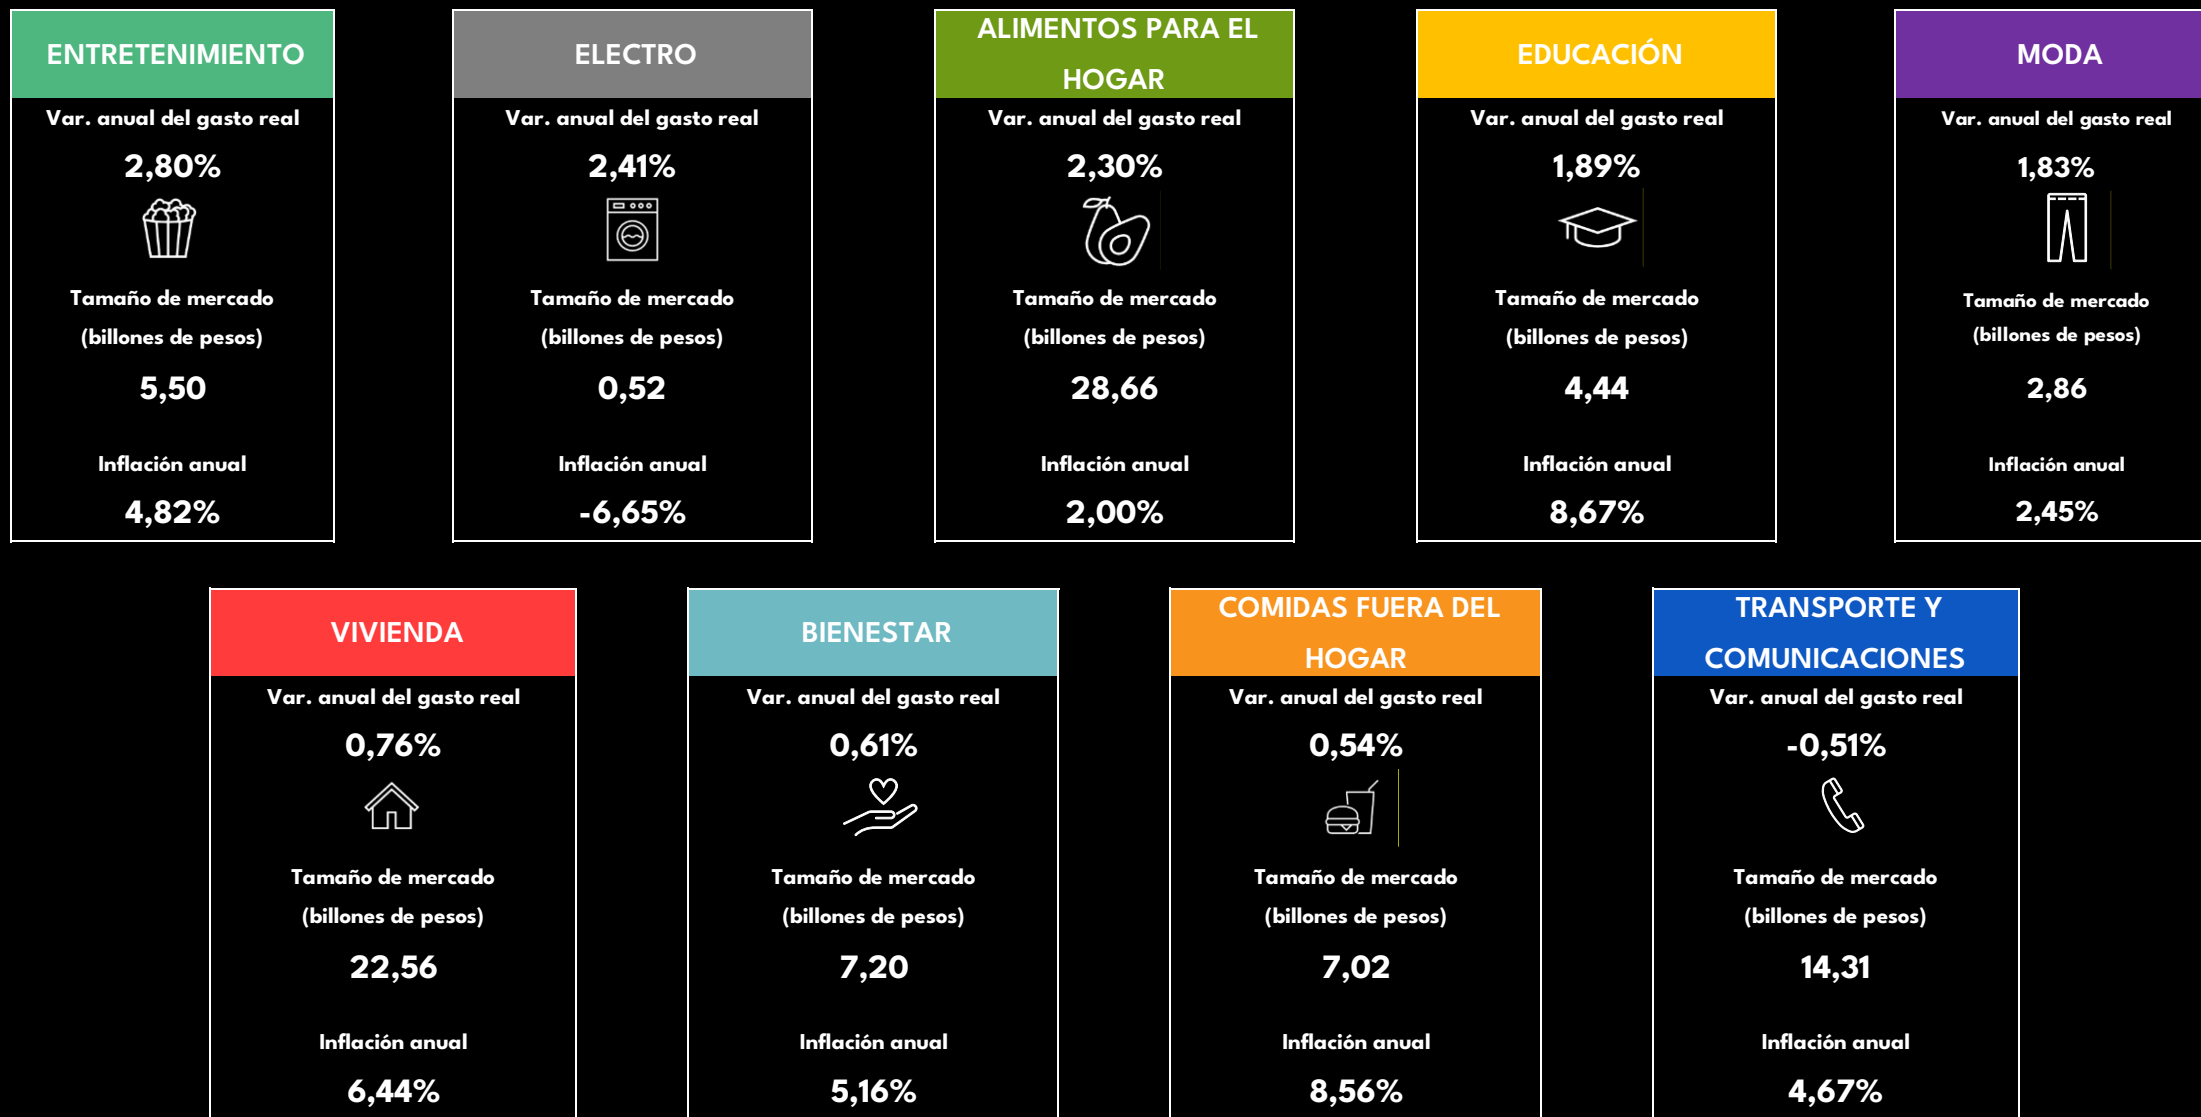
ENTRETENIMIENTO
Var. anual del gasto real
2,80%
Tamaño de mercado (billones de pesos)
5,50
Inflación anual
4,82%

ELECTRO
Var. anual del gasto real
2,41%
Tamaño de mercado (billones de pesos)
0,52
Inflación anual
-6,65%

ALIMENTOS PARA EL HOGAR
Var. anual del gasto real
2,30%
Tamaño de mercado (billones de pesos)
28,66
Inflación anual
2,00%

EDUCACIÓN
Var. anual del gasto real
1,89%
Tamaño de mercado (billones de pesos)
4,44
Inflación anual
8,67%

MODA
Var. anual del gasto real
1,83%
Tamaño de mercado (billones de pesos)
2,86
Inflación anual
2,45%

VIVIENDA
Var. anual del gasto real
0,76%
Tamaño de mercado (billones de pesos)
22,56
Inflación anual
6,44%

BIENESTAR
Var. anual del gasto real
0,61%
Tamaño de mercado (billones de pesos)
7,20
Inflación anual
5,16%

COMIDAS FUERA DEL HOGAR
Var. anual del gasto real
0,54%
Tamaño de mercado (billones de pesos)
7,02
Inflación anual
8,56%

TRANSPORTE Y COMUNICACIONES
Var. anual del gasto real
-0,51%
Tamaño de mercado (billones de pesos)
14,31
Inflación anual
4,67%